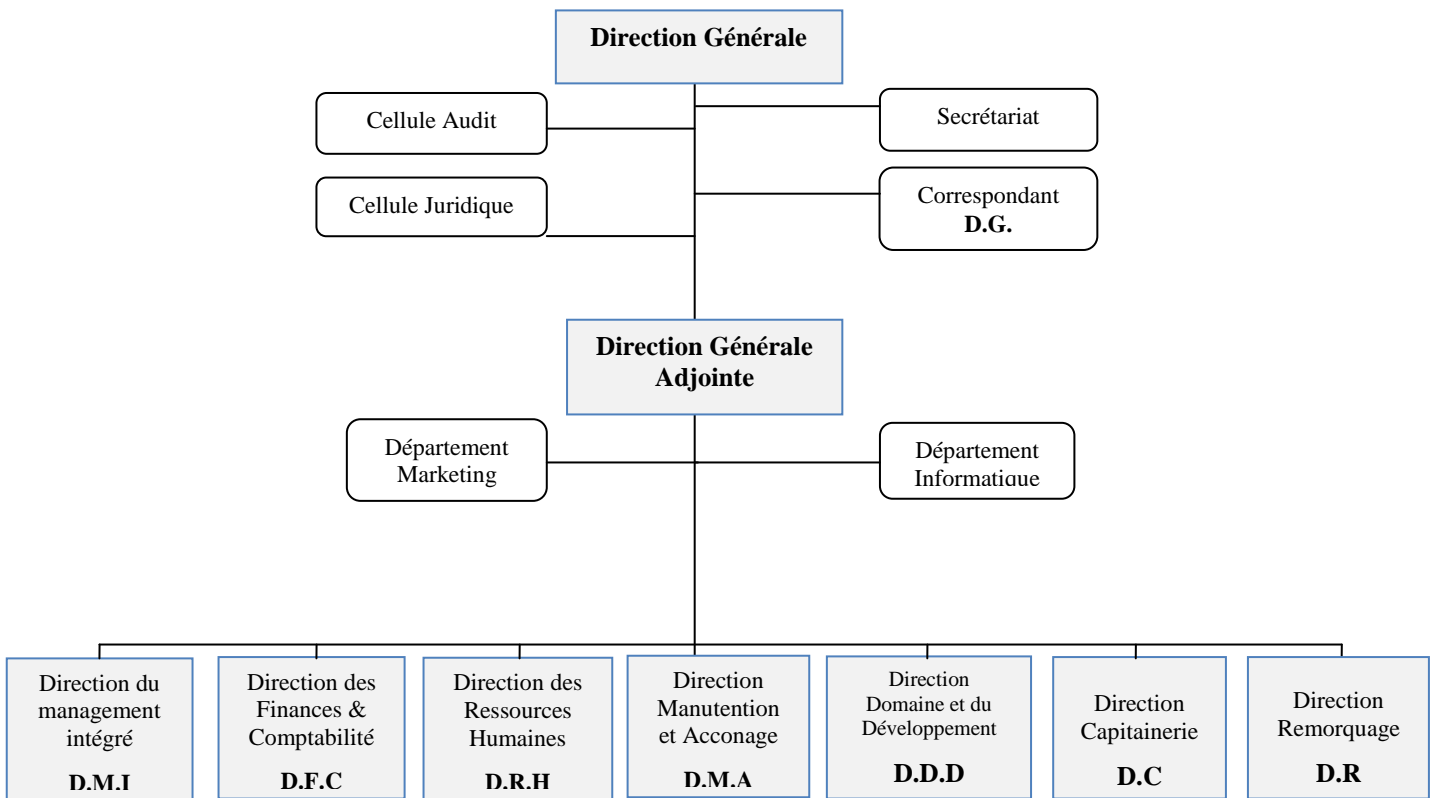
Direction Générale

Cellule Audit

Secrétariat

Cellule Juridique

Correspondant D.G.

Direction Générale Adjointe

Département Marketing

Département Informatique

Direction du management intégré D.M.I

Direction des Finances & Comptabilité D.F.C

Direction des Ressources Humaines D.R.H

Direction Manutention et Acconage D.M.A

Direction Domaine et du Développement D.D.D

Direction Capitainerie D.C

Direction Remorquage D.R